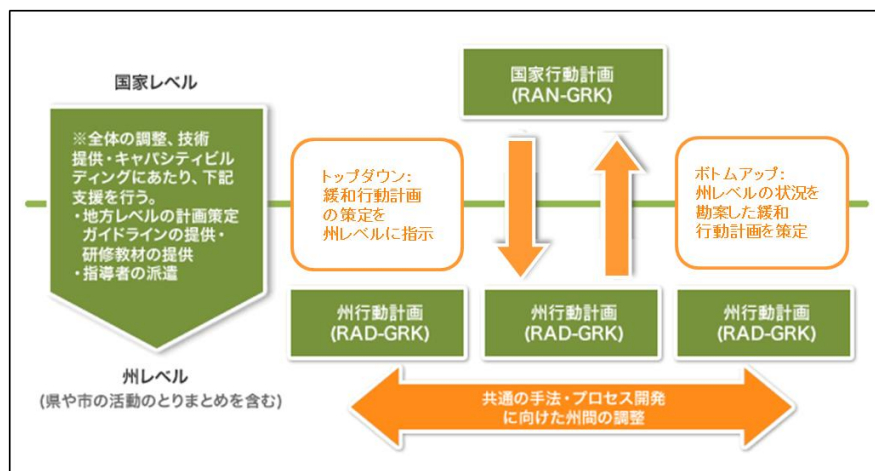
国家レベル

※全体の調整、技術提供・キャパシティビルディングにあたり、下記支援を行う。
・地方レベルの計画策定ガイドラインの提供・研修教材の提供
・指導者の派遣

州レベル
(県や市の活動のとりまとめを含む)

国家行動計画
(RAN-GRK)

トップダウン:
緩和行動計画の策定を
州レベルに指示

ボトムアップ:
州レベルの状況を
勘案した緩和
行動計画を策定

州行動計画
(RAD-GRK)

州行動計画
(RAD-GRK)

州行動計画
(RAD-GRK)

共通の手法・プロセス開発
に向けた州間の調整